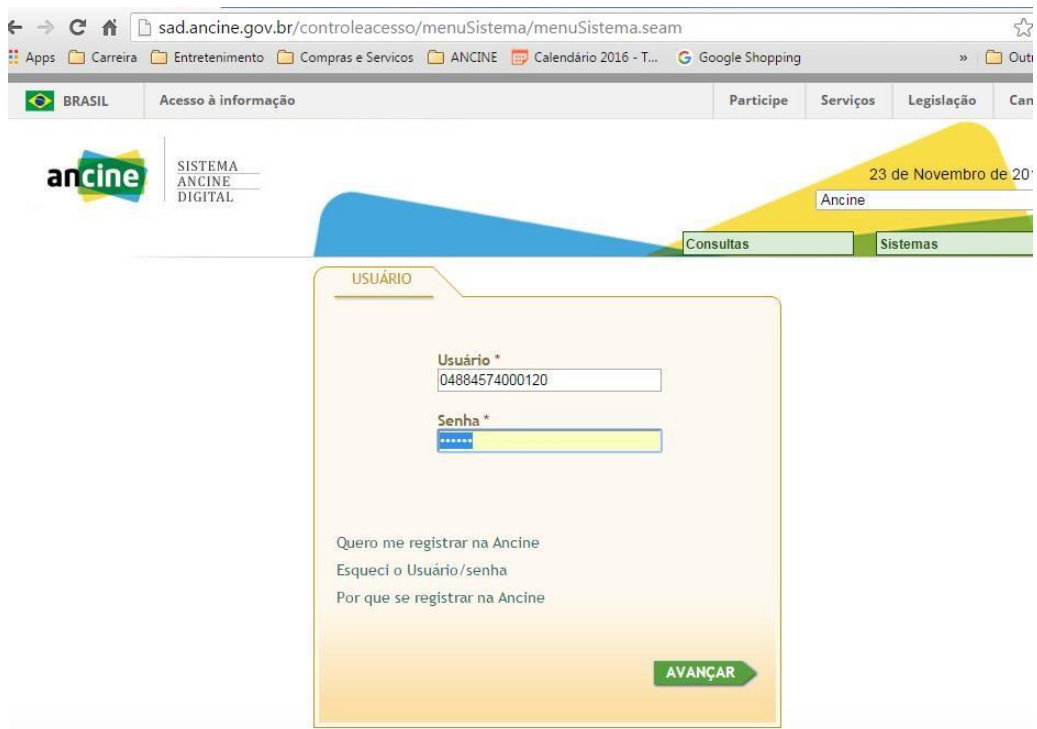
sad.ancine.gov.br/controleacesso/menuSistema/menuSistema.seam

Apps Carreira Entretenimento Compras e Servicos ANCINE Calendário 2016 - T... Google Shopping » Outr

BRASIL Acesso à informação Participe Serviços Legislação Can

ancine SISTEMA ANCINE DIGITAL

23 de Novembro de 20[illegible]

Ancine

Consultas Sistemas

USUÁRIO

Usuário *
04884574000120

Senha *
••••••

Quero me registrar na Ancine
Esqueci o Usuário/senha
Por que se registrar na Ancine

AVANÇAR